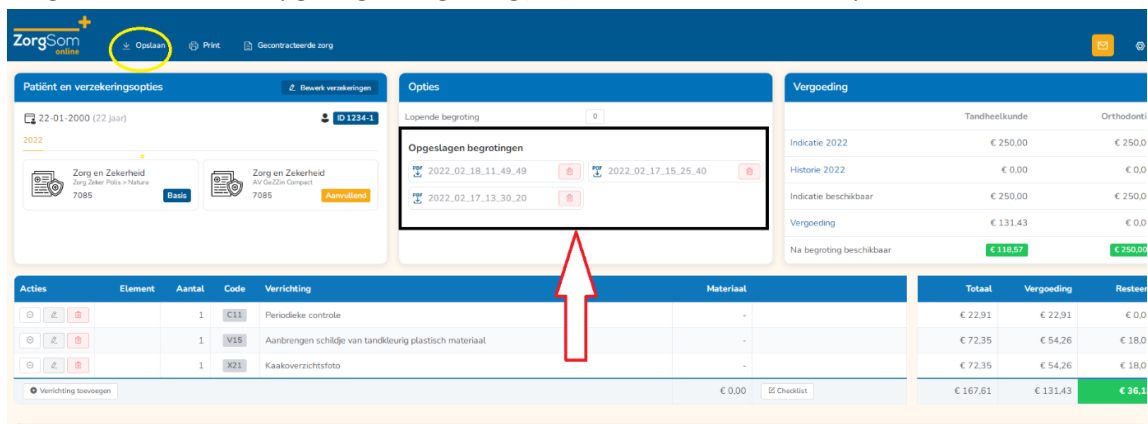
ZorgSom online

Opslaan Print Gecontracteerde zorg

Patiënt en verzekeringsopties
Bewerk verzekeringen
22-01-2000 (22 jaar)
ID 1234-1
2022
Zorg en Zekerheid
Zorg Zeker Polis > Natura
7085
Basis
Zorg en Zekerheid
AV GeZZin Compact
7085
Aanvullend

Opties
Lopende begroting 0
Opgeslagen begrotingen
2022_02_18_11_49_49
2022_02_17_15_25_40
2022_02_17_13_30_20

Vergoeding
| | Tandheelkunde | Orthodonti |
|---|---|---|
| Indicatie 2022 | € 250,00 | € 250,0 |
| Historie 2022 | € 0,00 | € 0,0 |
| Indicatie beschikbaar | € 250,00 | € 250,0 |
| Vergoeding | € 131,43 | € 0,0 |
| Na begroting beschikbaar | € 118,57 | € 250,00 |

| Acties | Element | Aantal | Code | Verrichting | Materiaal | Totaal | Vergoeding | Resteer |
|---|---|---|---|---|---|---|---|---|
| | | 1 | C11 | Periodieke controle | - | € 22,91 | € 22,91 | € 0,0 |
| | | 1 | V15 | Aanbrengen schildje van tandkleurig plastisch materiaal | - | € 72,35 | € 54,26 | € 18,0 |
| | | 1 | X21 | Kaakoverzichtsfoto | - | € 72,35 | € 54,26 | € 18,0 |
| Verrichting toevoegen | | | | | € 0,00 Checklist | € 167,61 | € 131,43 | € 36,1 |